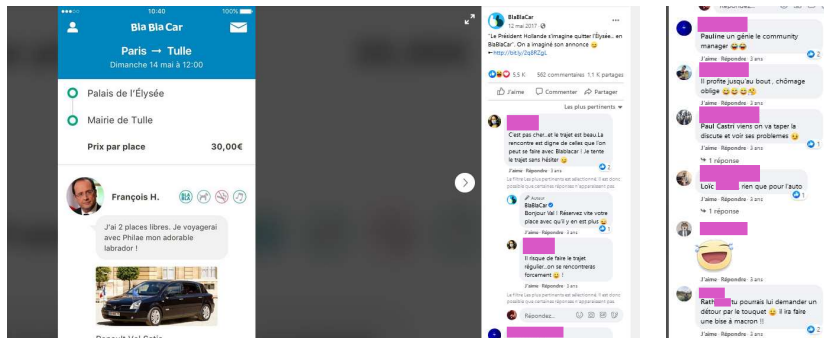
10:20 100%

BlaBlaCar

Paris → Tulle
Dimanche 14 mai à 12:00

Palais de l'Élysée

Mairie de Tulle

Prix par place 30,00€

François H.

J'ai 2 places libres. Je voyagerai avec Philae mon adorable labrador !

Renault Vel Satis

BlaBlaCar
12 mai 2017

"Le Président Hollande s'imagine quitter l'Élysée... en BlaBlaCar". On a imaginé son annonce 😄
➡http://bit.ly/2q8RZgL

5,5 K 562 commentaires 1,1 K partages

J'aime Commenter Partager

Les plus pertinents

C'est pas cher...et le trajet est beau.La rencontre est digne de celles que l'on peut se faire avec Blablacar ! Je tente le trajet sans hésiter 😄
J'aime · Répondre · 3 ans 2

Le filtre Les plus pertinents est sélectionné. Il est donc possible que certaines réponses n'apparaissent pas.

Auteur
BlaBlaCar
Bonjour Val ! Réservez vite votre place avec qu'il y en est plus 😄
J'aime · Répondre · 3 ans 1

Il risque de faire le trajet régulier..on se rencontrera forcement 😄
J'aime · Répondre · 3 ans

Le filtre Les plus pertinents est sélectionné. Il est donc possible que certaines réponses n'apparaissent pas.

Répondez...

Répondez...

Pauline un génie le community manager 😄😄
J'aime · Répondre · 3 ans

Il profite jusqu'au bout , chômage oblige 😄😄😄
J'aime · Répondre · 3 ans

Paul Castri viens on va taper la discute et voir ses problemes 😄
J'aime · Répondre · 3 ans 1
1 réponse

Loïc rien que pour l'auto
J'aime · Répondre · 3 ans 1
1 réponse

J'aime · Répondre · 3 ans

Rat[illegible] tu pourrais lui demander un détour par le touquet 😄 il ira faire une bise à macron !!
J'aime · Répondre · 3 ans